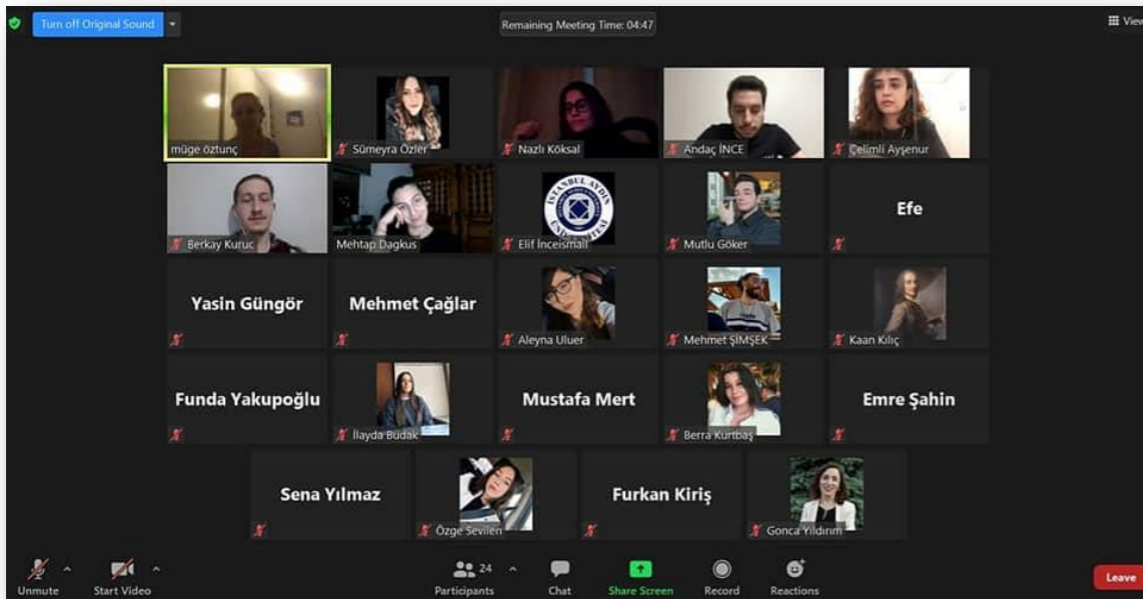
Turn off Original Sound

Remaining Meeting Time: 04:47

View

müge öztunç

Sümeyra Özler

Nazlı Köksal

Andaç İNCE

Çelimli Ayşenur

Berkay Kuruç

Mehtap Dagkus

İSTANBUL AYDIN ÜNİVERSİTESİ

Elif İnceismail

Mutlu Göker

Efe

Yasin Güngör

Mehmet Çağlar

Aleyna Uluer

Mehmet ŞİMŞEK

Kaan Kılıç

Funda Yakupoğlu

İlayda Budak

Mustafa Mert

Berra Kurtbaş

Emre Şahin

Sena Yılmaz

Özge Sevilen

Furkan Kiriş

Gonca Yıldırım

Unmute

Start Video

24

Participants

Chat

Share Screen

Record

Reactions

Leave